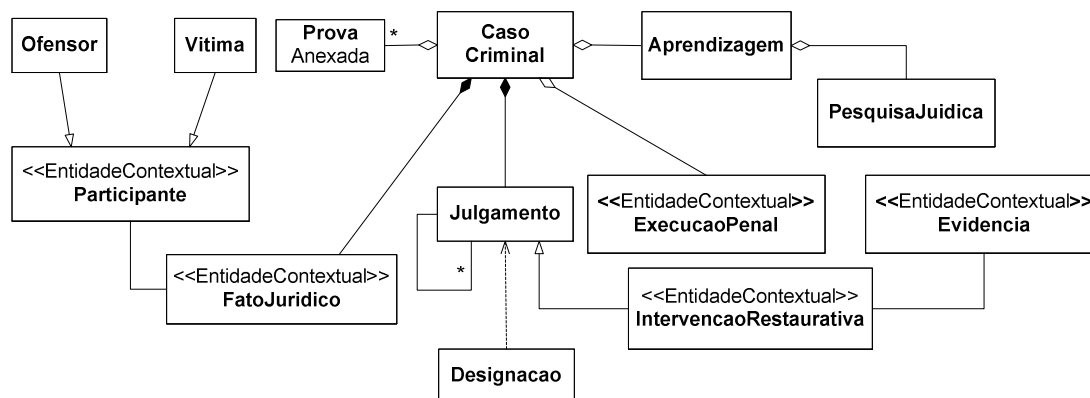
Ofensor

Vitima

Prova Anexada

*

Caso Criminal

Aprendizagem

PesquisaJuidica

<<EntidadeContextual>> Participante

Julgamento

*

<<EntidadeContextual>> ExecucaoPenal

<<EntidadeContextual>> Evidencia

<<EntidadeContextual>> FatoJuridico

<<EntidadeContextual>> IntervencaoRestaurativa

Designacao